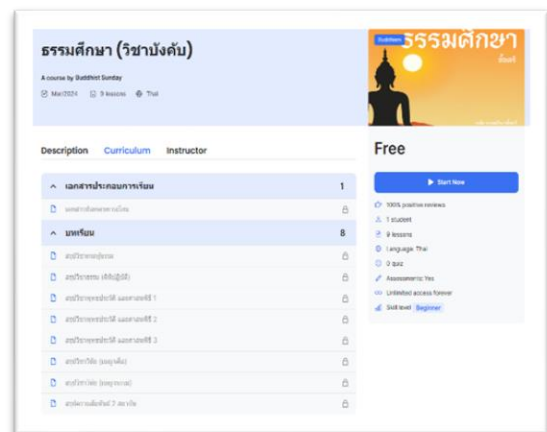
ธรรมศึกษา (วิชาบังคับ)

A course by Buddhist Sunday

Mar2024 9 lessons Thai

Buddhism ธรรมศึกษา ชั้นตรี

Description Curriculum Instructor

Free

Start Now

| ^ เอกสารประกอบการเรียน | 1 |
|---|---|
| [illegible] | |

| ^ บทเรียน | 8 |
|---|---|
| สรุปวิชาธรรมวิภาค | |
| สรุปวิชาธรรม (คิหิปฏิบัติ) | |
| สรุปวิชาพุทธประวัติ และศาสนพิธี 1 | |
| สรุปวิชาพุทธประวัติ และศาสนพิธี 2 | |
| สรุปวิชาพุทธประวัติ และศาสนพิธี 3 | |
| สรุปวิชาวินัย (มงคลชีวิต) | |
| สรุปวิชาวินัย (มงคลกรรม) | |
| สรุปความเชื่อมโยง 2 สาขาวิชา | |

100% positive reviews
1 student
9 lessons
Language: Thai
0 quiz
Assessments: Yes
Unlimited access forever
Skill level Beginner